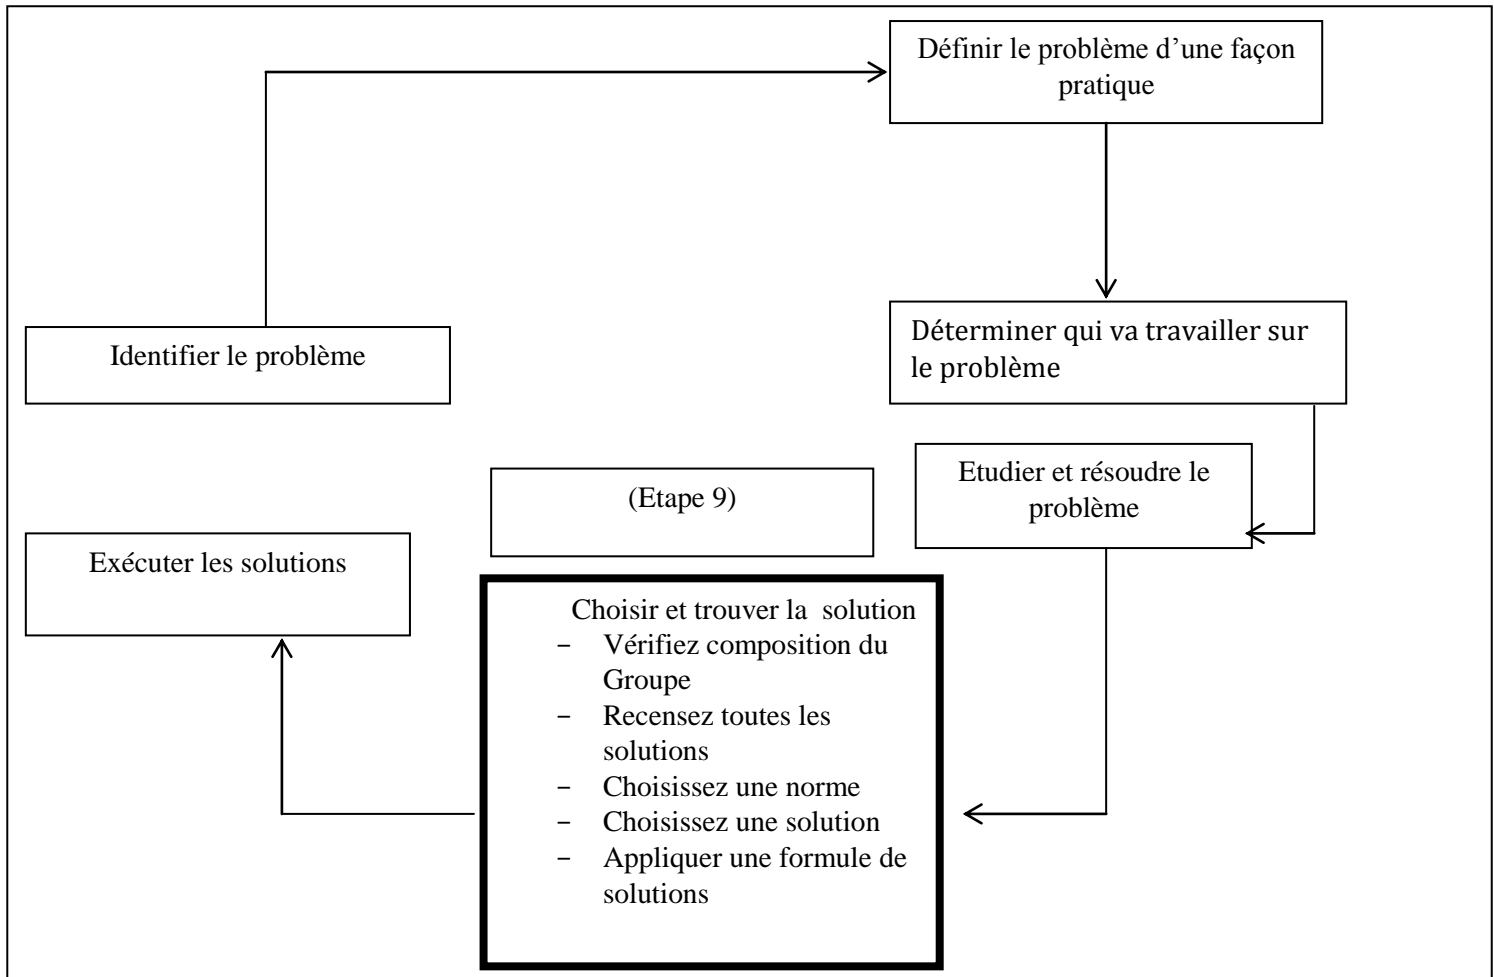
Identifier le problème

Définir le problème d'une façon pratique

Déterminer qui va travailler sur le problème

Etudier et résoudre le problème

(Etape 9)

Choisir et trouver la solution
- Vérifiez composition du Groupe
- Recensez toutes les solutions
- Choisissez une norme
- Choisissez une solution
- Appliquer une formule de solutions

Exécuter les solutions